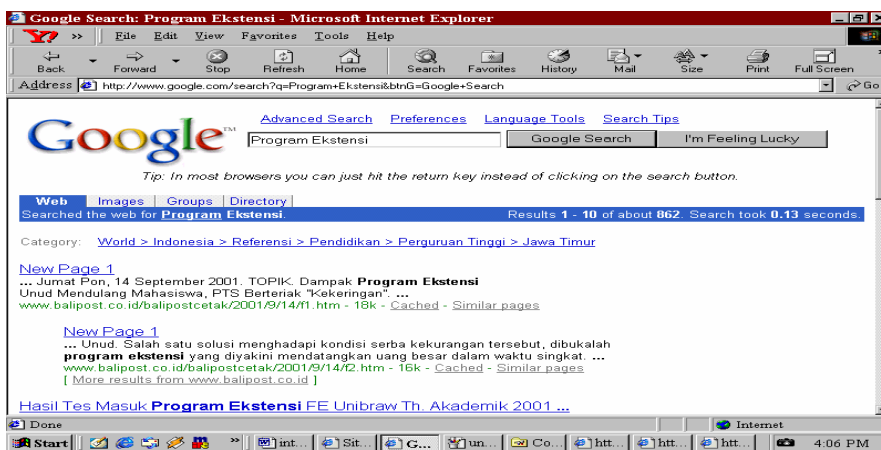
Google Search: Program Ekstensi - Microsoft Internet Explorer

File Edit View Favorites Tools Help

Back Forward Stop Refresh Home Search Favorites History Mail Size Print Full Screen

Address http://www.google.com/search?q=Program+Ekstensi&btnG=Google+Search

Go

Google™

Advanced Search Preferences Language Tools Search Tips

Program Ekstensi

Google Search I'm Feeling Lucky

Tip: In most browsers you can just hit the return key instead of clicking on the search button.

Web Images Groups Directory

Searched the web for Program Ekstensi. Results 1 - 10 of about 862. Search took 0.13 seconds.

Category: World > Indonesia > Referensi > Pendidikan > Perguruan Tinggi > Jawa Timur

New Page 1
... Jumat Pon, 14 September 2001. TOPIK. Dampak Program Ekstensi Unud Mendulang Mahasiswa, PTS Berteriak "Kekeringan". ...
www.balipost.co.id/balipostcetak/2001/9/14/f1.htm - 18k - Cached - Similar pages

New Page 1
... Unud. Salah satu solusi menghadapi kondisi serba kekurangan tersebut, dibukalah program ekstensi yang diyakini mendatangkan uang besar dalam waktu singkat. ...
www.balipost.co.id/balipostcetak/2001/9/14/f2.htm - 16k - Cached - Similar pages
[ More results from www.balipost.co.id ]

Hasil Tes Masuk Program Ekstensi FE Unibraw Th. Akademik 2001 ...

Done

Internet

Start

int... Sit... G... un... Co... htt... htt... htt...

4:06 PM